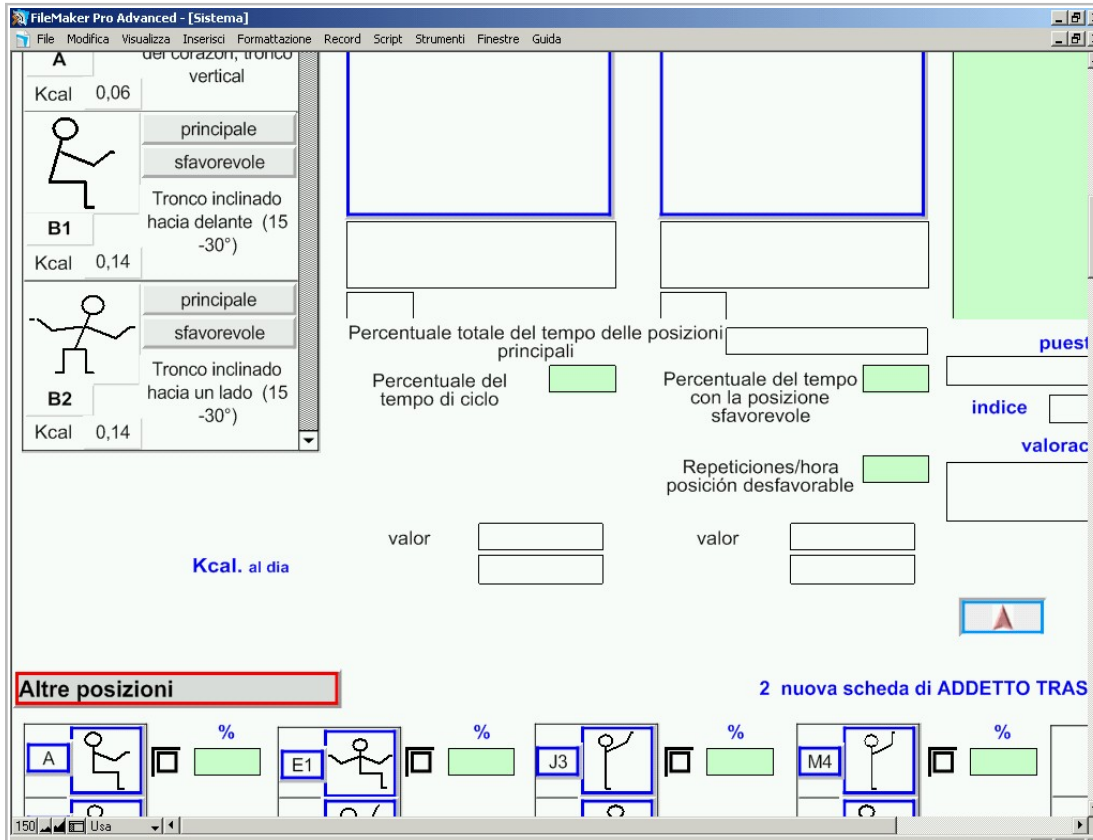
FileMaker Pro Advanced - [Sistema]

File Modifica Visualizza Inserisci Formattazione Record Script Strumenti Finestre Guida

A

del corazon, tronco vertical

Kcal 0,06

principale

sfavorevole

Tronco inclinado hacia delante (15 -30°)

B1

Kcal 0,14

principale

sfavorevole

Tronco inclinado hacia un lado (15 -30°)

B2

Kcal 0,14

Percentuale totale del tempo delle posizioni principali

puest

Percentuale del tempo di ciclo

Percentuale del tempo con la posizione sfavorevole

indice

valorac

Repeticiones/hora posición desfavorable

valor

valor

Kcal. al dia

Altre posizioni

2 nuova scheda di ADDETTO TRAS

A

%

E1

%

J3

%

M4

%

150

Usa